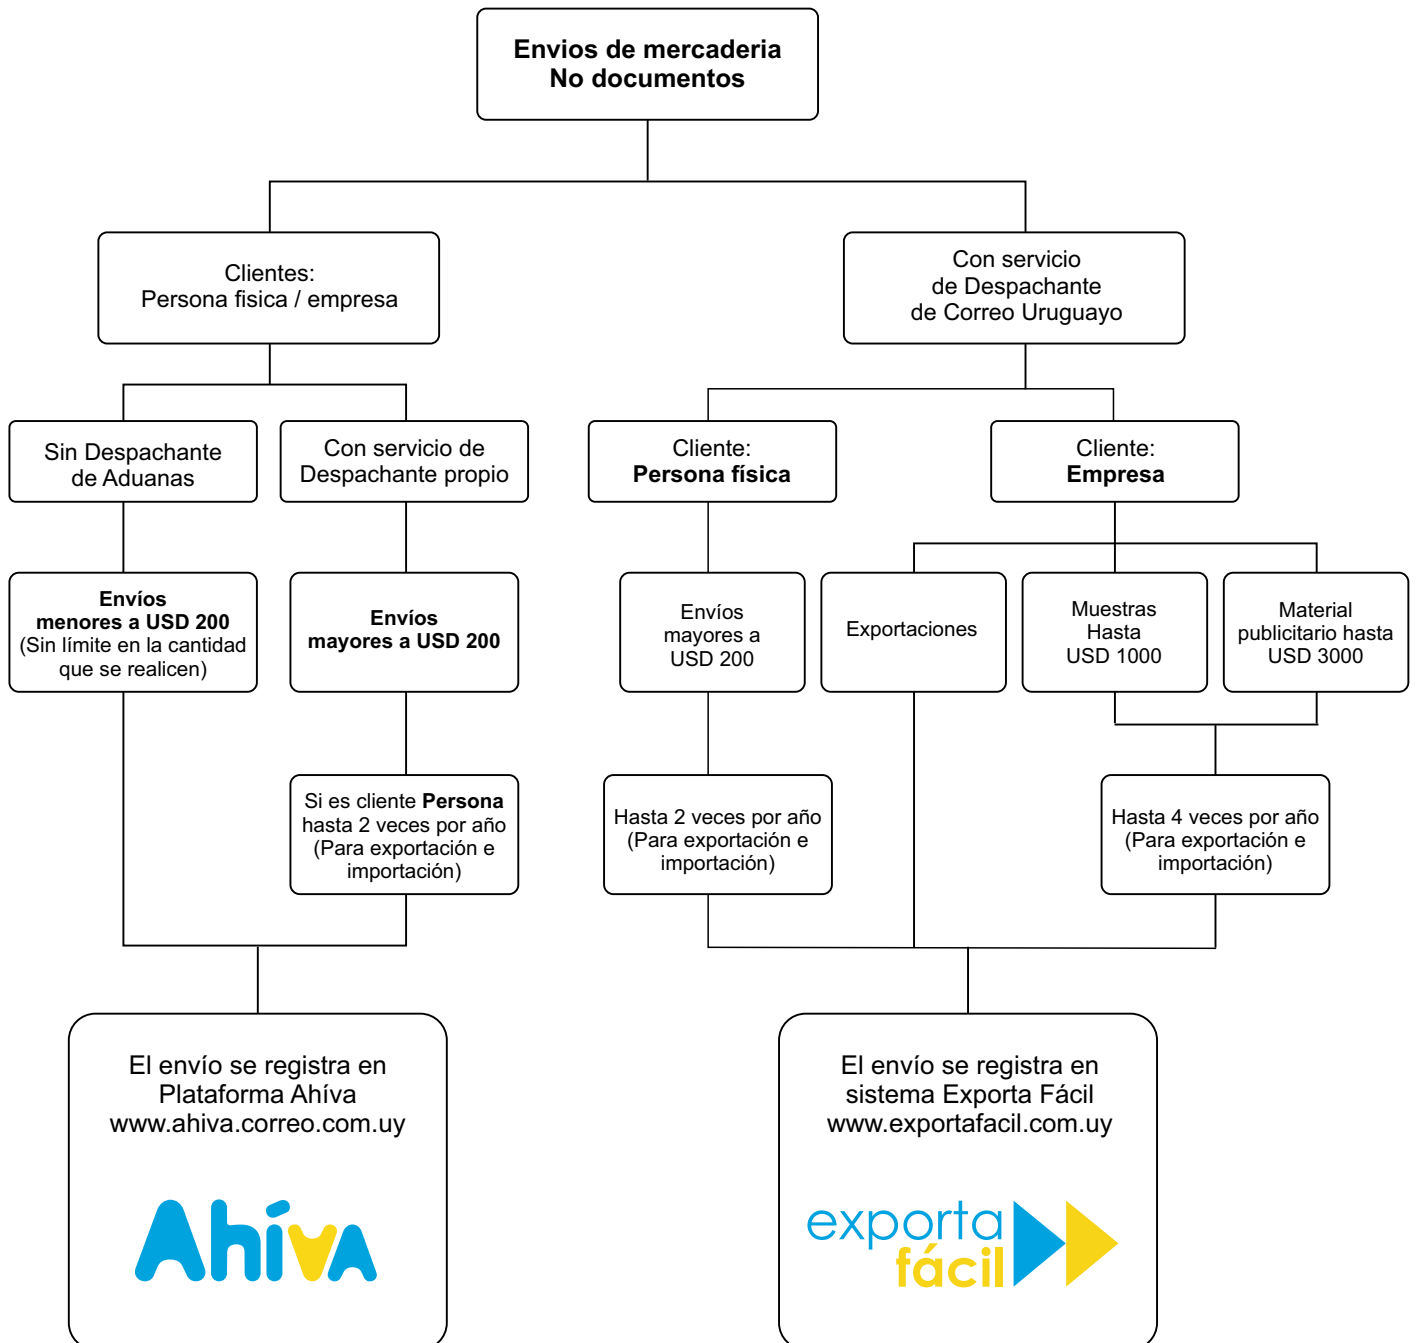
**Envios de mercaderia**
**No documentos**

Clientes:
Persona fisica / empresa

Con servicio de Despachante de Correo Uruguayo

Sin Despachante de Aduanas

Con servicio de Despachante propio

Cliente:
**Persona física**

Cliente:
**Empresa**

**Envíos menores a USD 200**
(Sin límite en la cantidad que se realicen)

**Envíos mayores a USD 200**

Envíos mayores a USD 200

Exportaciones

Muestras Hasta USD 1000

Material publicitario hasta USD 3000

Si es cliente **Persona** hasta 2 veces por año (Para exportación e importación)

Hasta 2 veces por año (Para exportación e importación)

Hasta 4 veces por año (Para exportación e importación)

El envío se registra en Plataforma Ahíva
www.ahiva.correo.com.uy

Ahíva

El envío se registra en sistema Exporta Fácil
www.exportafacil.com.uy

exporta fácil